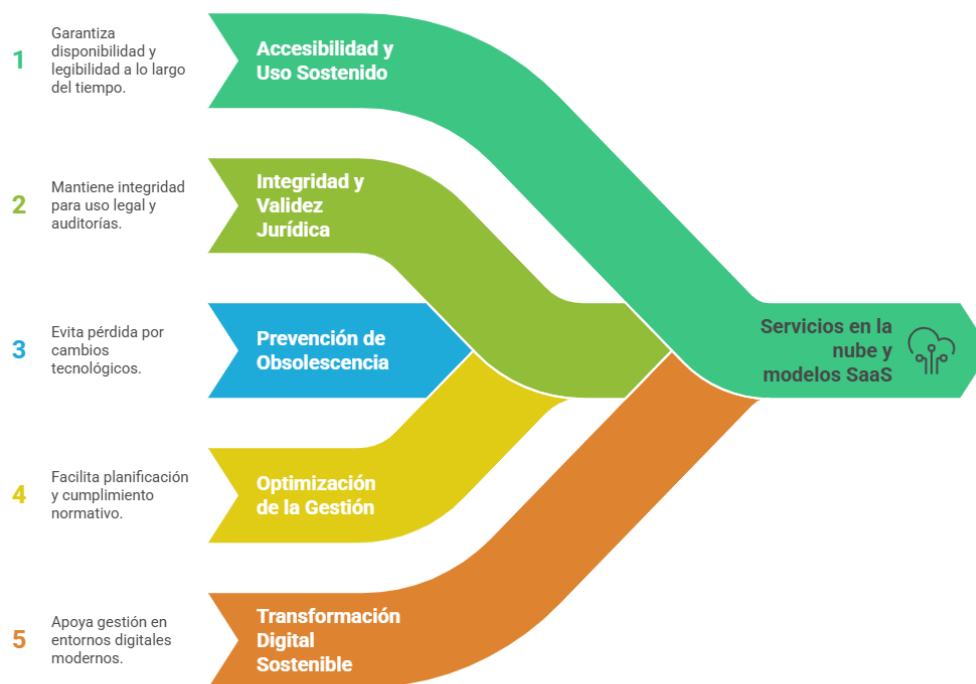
1 Garantiza disponibilidad y legibilidad a lo largo del tiempo.

Accesibilidad y Uso Sostenido

2 Mantiene integridad para uso legal y auditorías.

Integridad y Validez Jurídica

3 Evita pérdida por cambios tecnológicos.

Prevención de Obsolescencia

4 Facilita planificación y cumplimiento normativo.

Optimización de la Gestión

5 Apoya gestión en entornos digitales modernos.

Transformación Digital Sostenible

Servicios en la nube y modelos SaaS